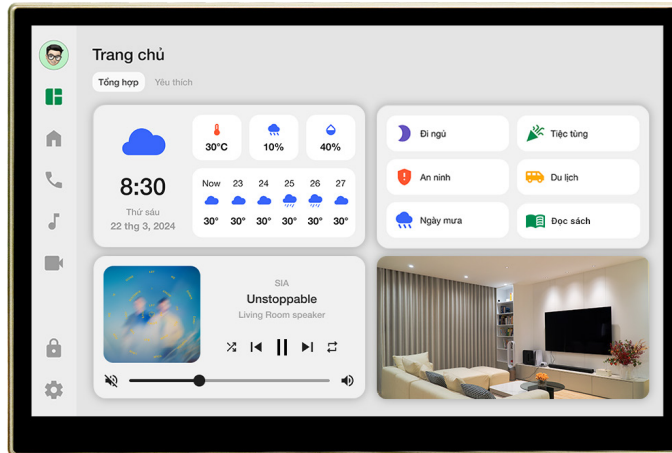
Trang chủ

Tổng hợp
Yêu thích

30°C
10%
40%

8:30
Thứ sáu
22 thg 3, 2024

| Now | 23 | 24 | 25 | 26 | 27 |
|---|---|---|---|---|---|
| 30° | 30° | 30° | 30° | 30° | 30° |

Đi ngủ
Tiệc tùng
An ninh
Du lịch
Ngày mưa
Đọc sách

SIA
Unstoppable
Living Room speaker